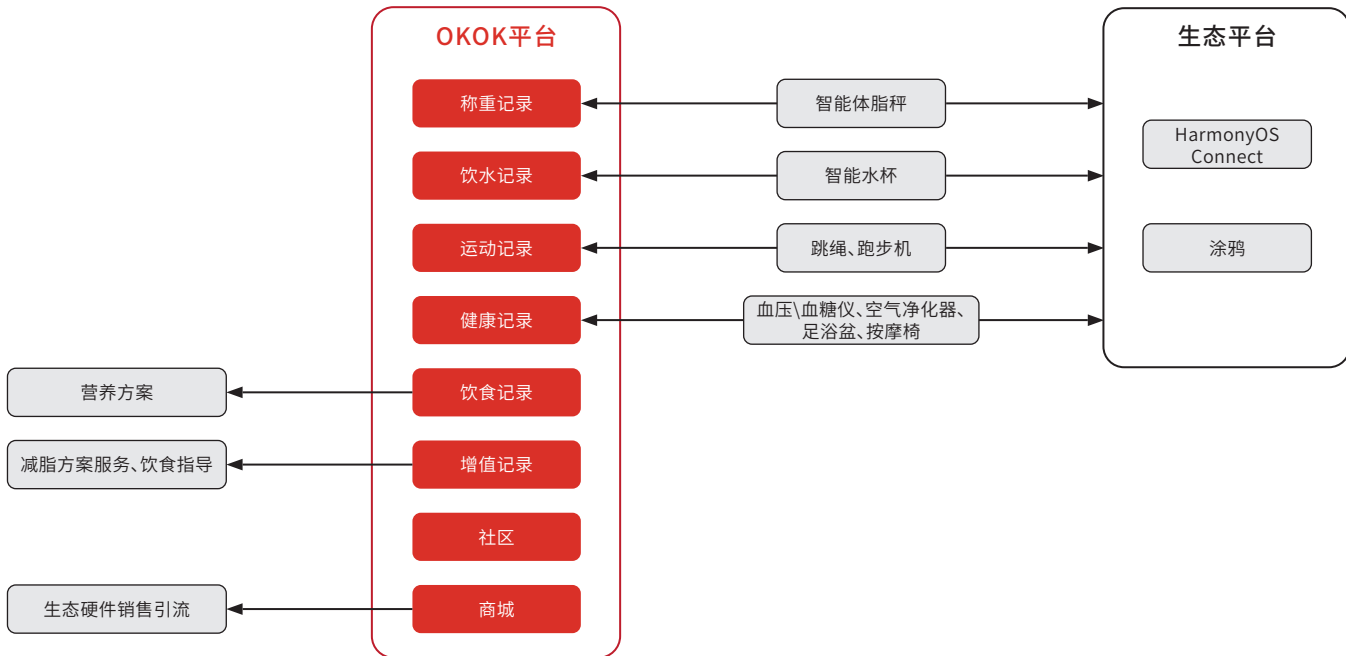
OKOK平台

称重记录

饮水记录

运动记录

健康记录

饮食记录

增值记录

社区

商城

智能体脂秤

智能水杯

跳绳、跑步机

血压\血糖仪、空气净化器、足浴盆、按摩椅

生态平台

HarmonyOS Connect

涂鸦

营养方案

减脂方案服务、饮食指导

生态硬件销售引流